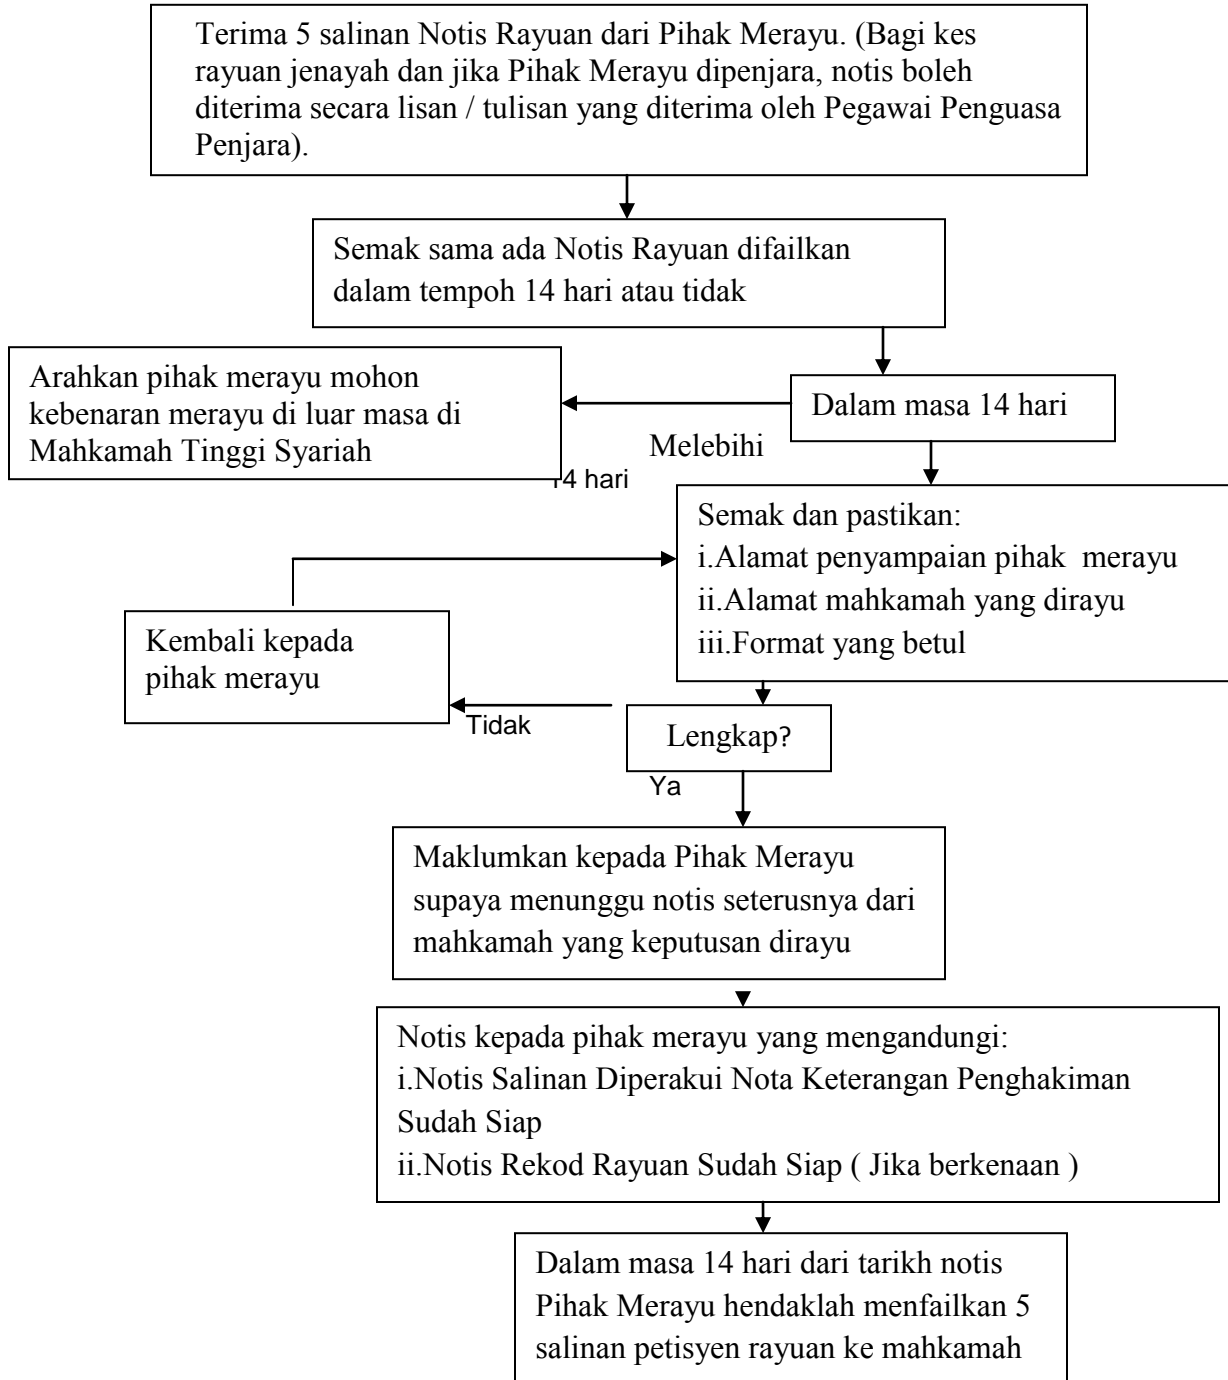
Terima 5 salinan Notis Rayuan dari Pihak Merayu. (Bagi kes rayuan jenayah dan jika Pihak Merayu dipenjara, notis boleh diterima secara lisan / tulisan yang diterima oleh Pegawai Penguasa Penjara).

Semak sama ada Notis Rayuan difailkan dalam tempoh 14 hari atau tidak

Arahkan pihak merayu mohon kebenaran merayu di luar masa di Mahkamah Tinggi Syariah

Dalam masa 14 hari

Melebihi 14 hari

Semak dan pastikan:
i.Alamat penyampaian pihak merayu
ii.Alamat mahkamah yang dirayu
iii.Format yang betul

Kembali kepada pihak merayu

Tidak

Lengkap?

Ya

Maklumkan kepada Pihak Merayu supaya menunggu notis seterusnya dari mahkamah yang keputusan dirayu

Notis kepada pihak merayu yang mengandungi:
i.Notis Salinan Diperakui Nota Keterangan Penghakiman Sudah Siap
ii.Notis Rekod Rayuan Sudah Siap ( Jika berkenaan )

Dalam masa 14 hari dari tarikh notis Pihak Merayu hendaklah menfailkan 5 salinan petisyen rayuan ke mahkamah